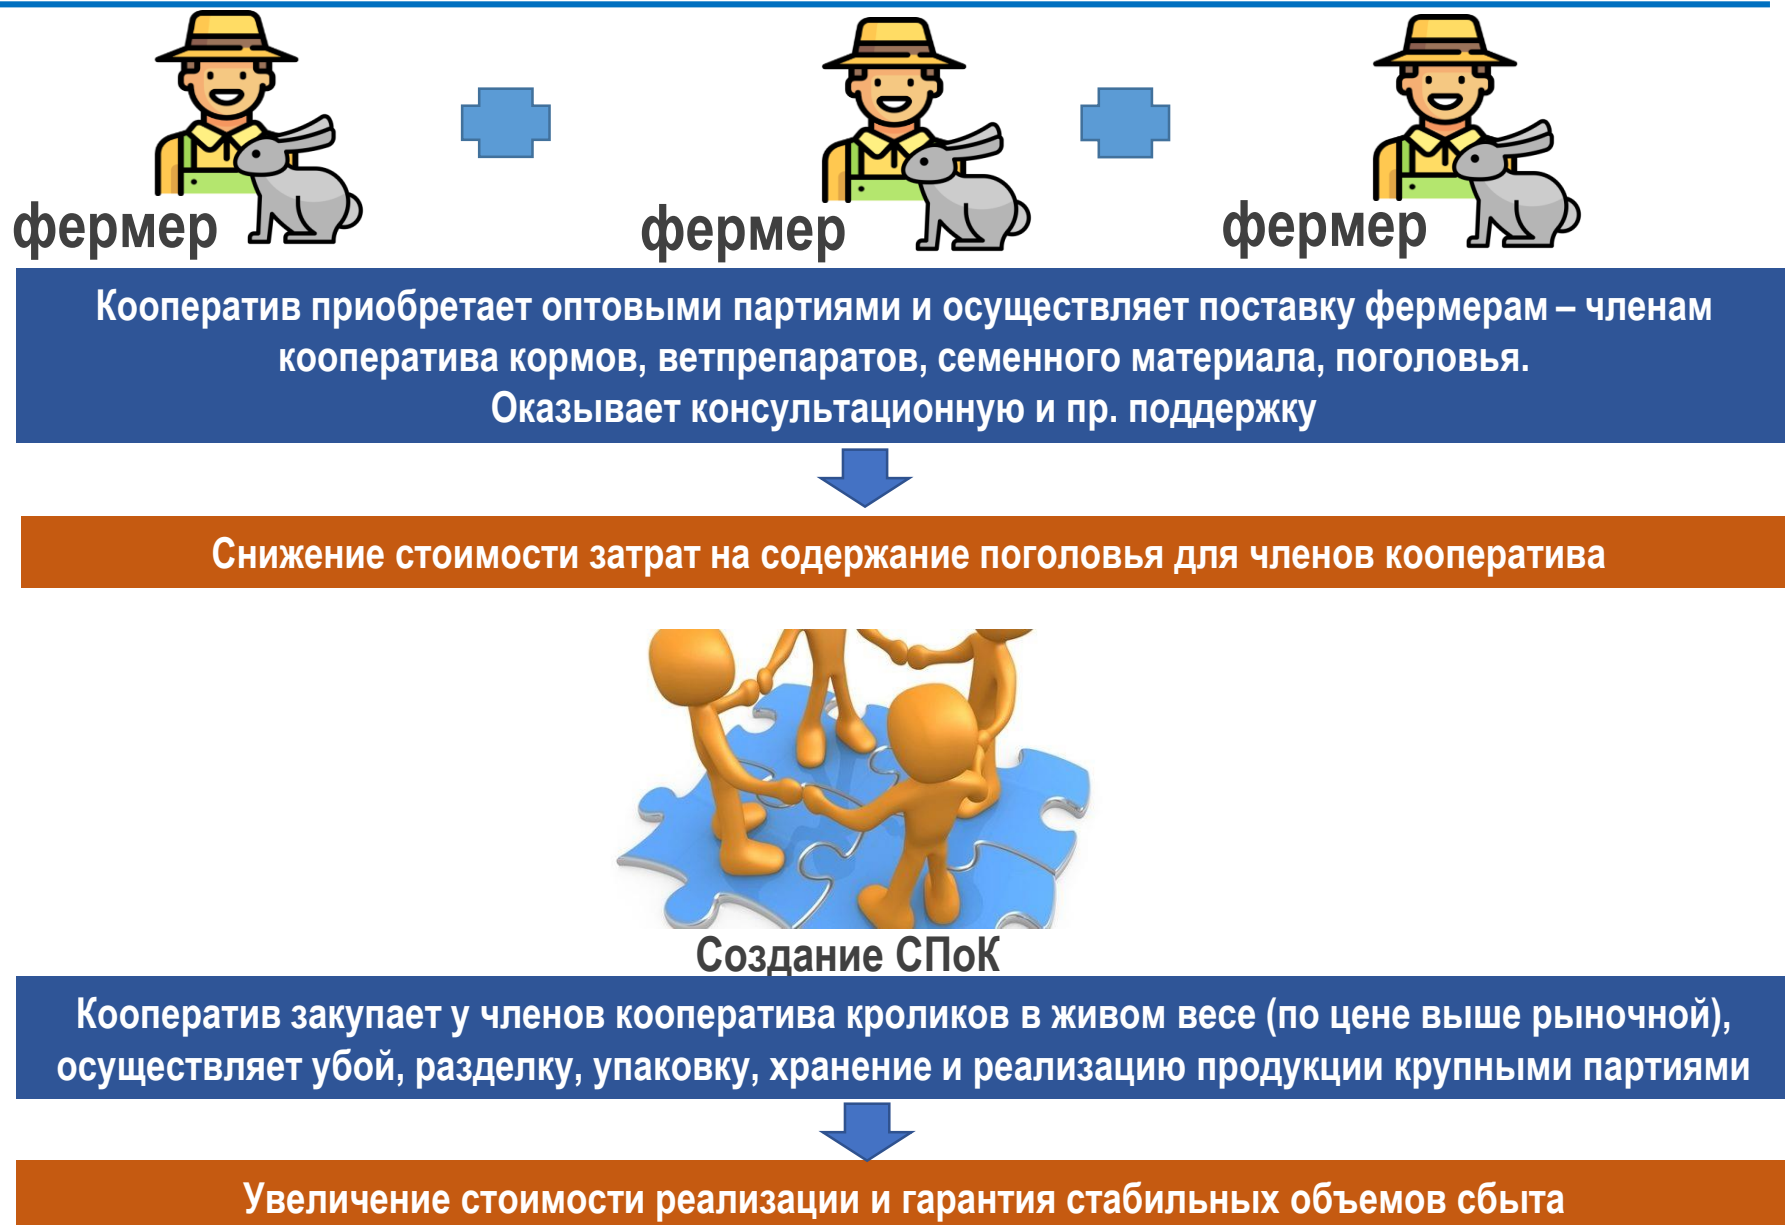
фермер

фермер

фермер

Кооператив приобретает оптовыми партиями и осуществляет поставку фермерам – членам кооператива кормов, ветпрепаратов, семенного материала, поголовья.
Оказывает консультационную и пр. поддержку

Снижение стоимости затрат на содержание поголовья для членов кооператива

Создание СПоК

Кооператив закупает у членов кооператива кроликов в живом весе (по цене выше рыночной), осуществляет убой, разделку, упаковку, хранение и реализацию продукции крупными партиями

Увеличение стоимости реализации и гарантия стабильных объемов сбыта